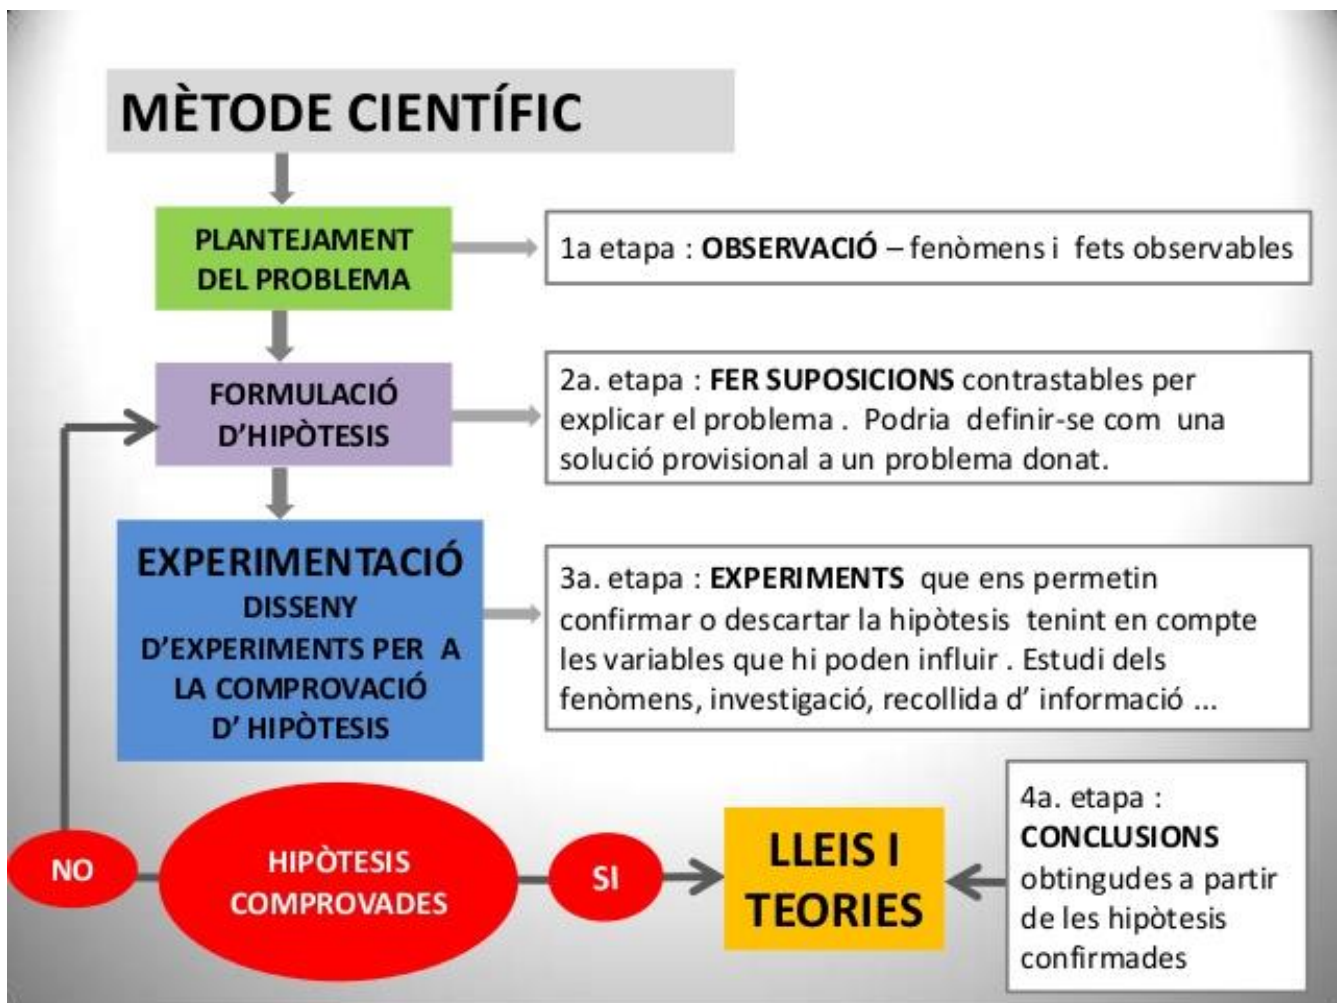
MÈTODE CIENTÍFIC

PLANTEJAMENT DEL PROBLEMA

1a etapa : **OBSERVACIÓ** – fenòmens i fets observables

FORMULACIÓ D'HIPÒTESIS

2a. etapa : **FER SUPOSICIONS** contrastables per explicar el problema . Podria definir-se com una solució provisional a un problema donat.

EXPERIMENTACIÓ
DISSENY D'EXPERIMENTS PER A LA COMPROVACIÓ D' HIPÒTESIS

3a. etapa : **EXPERIMENTS** que ens permetin confirmar o descartar la hipòtesis tenint en compte les variables que hi poden influir . Estudi dels fenòmens, investigació, recollida d' informació ...

NO

HIPÒTESIS COMPROVADES

SI

LLEIS I TEORIES

4a. etapa : **CONCLUSIONS** obtingudes a partir de les hipòtesis confirmades